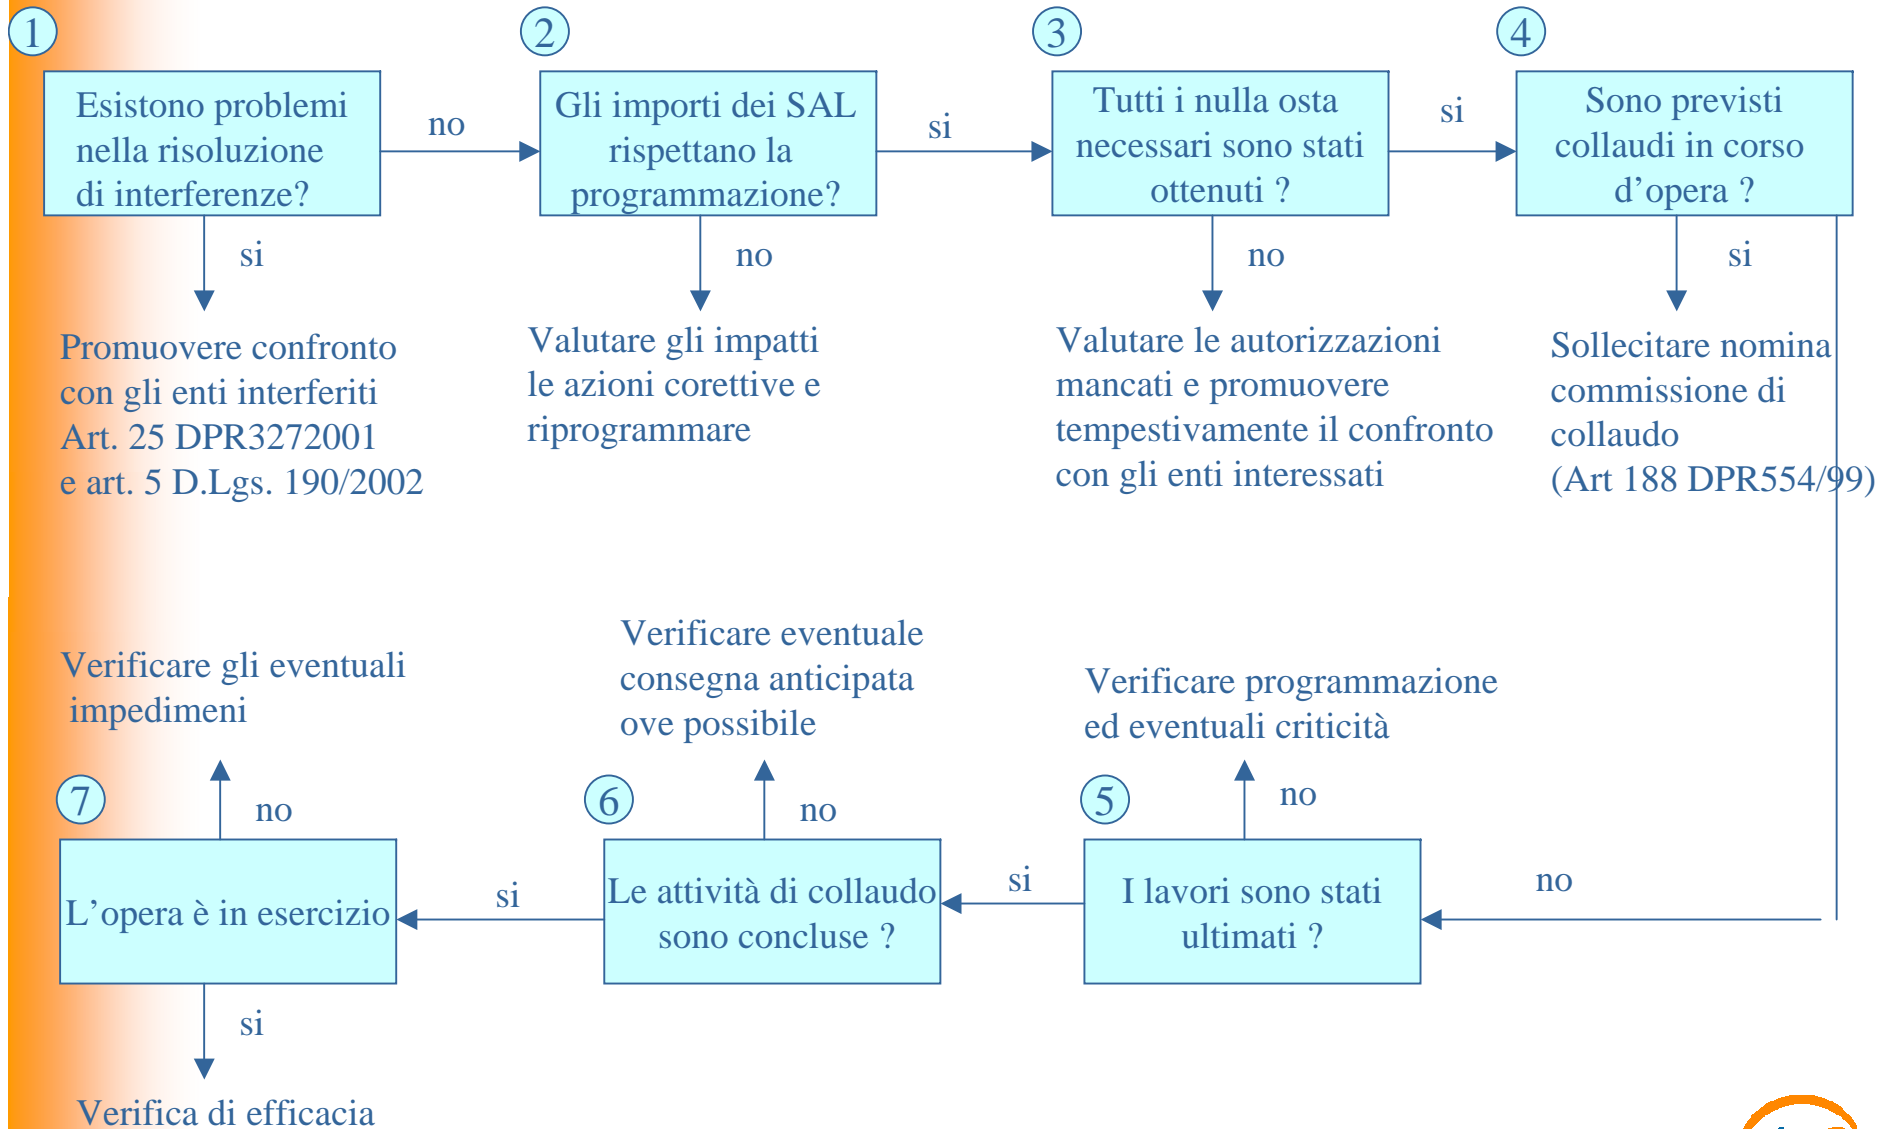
1

Esistono problemi nella risoluzione di interferenze?

no

2

Gli importi dei SAL rispettano la programmazione?

si

3

Tutti i nulla osta necessari sono stati ottenuti ?

si

4

Sono previsti collaudi in corso d’opera ?

si

Promuovere confronto con gli enti interferiti Art. 25 DPR3272001 e art. 5 D.Lgs. 190/2002

no

Valutare gli impatti le azioni corettive e riprogrammare

no

Valutare le autorizzazioni mancati e promuovere tempestivamente il confronto con gli enti interessati

si

Sollecitare nomina commissione di collaudo (Art 188 DPR554/99)

Verificare gli eventuali impedimeni

Verificare eventuale consegna anticipata ove possibile

Verificare programmazione ed eventuali criticità

7

no

6

no

5

no

L’opera è in esercizio

si

Le attività di collaudo sono concluse ?

si

I lavori sono stati ultimati ?

no

si

Verifica di efficacia